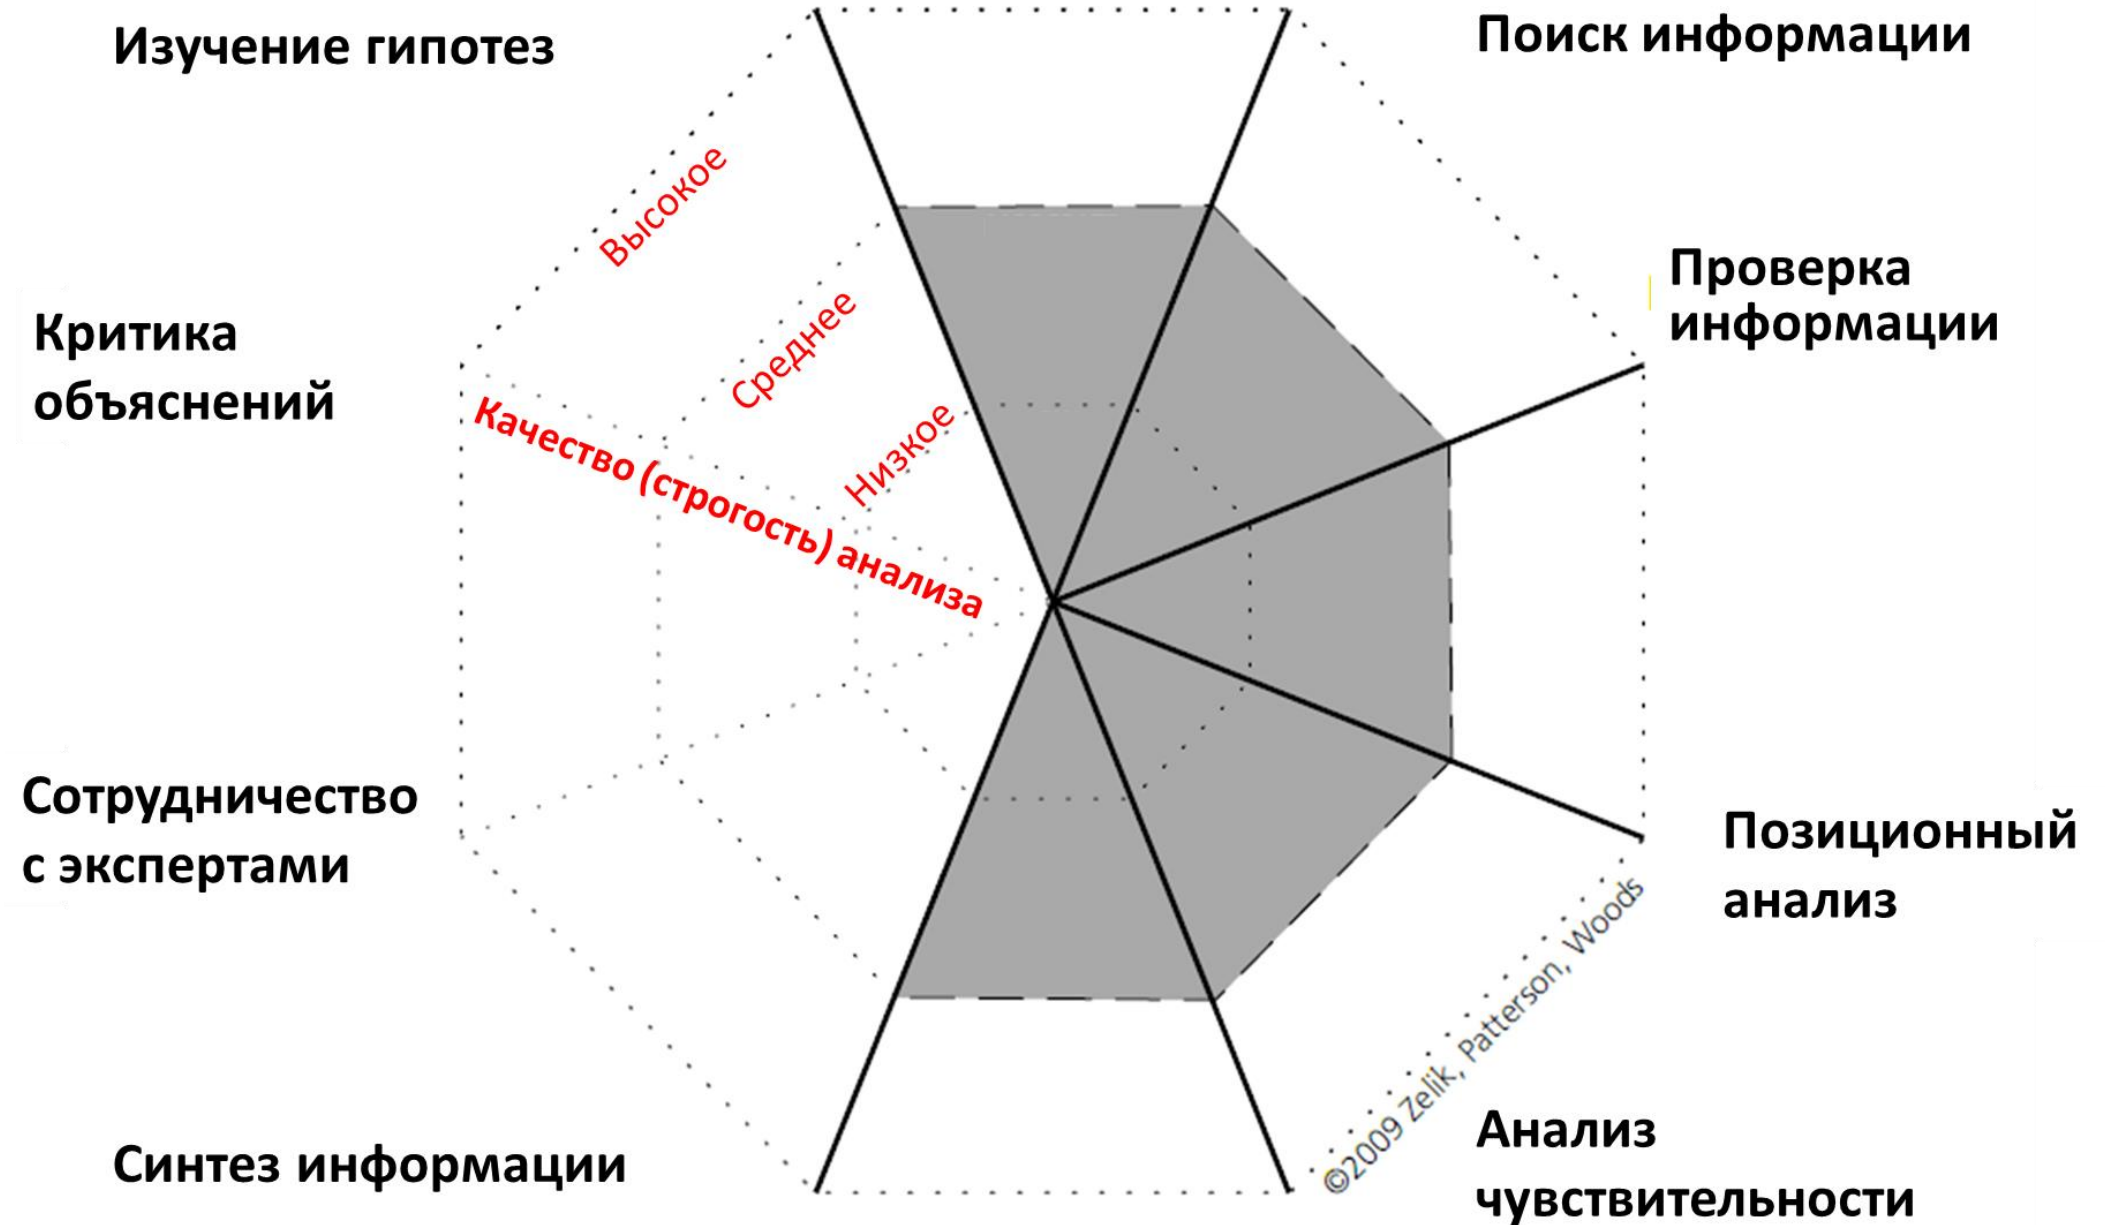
Изучение гипотез

Поиск информации

Проверка информации

Критика объяснений

Высокое

Среднее

Низкое

Качество (строгость) анализа

Сотрудничество с экспертами

Позиционный анализ

©2009 Zelik, Patterson, Woods

Синтез информации

Анализ чувствительности